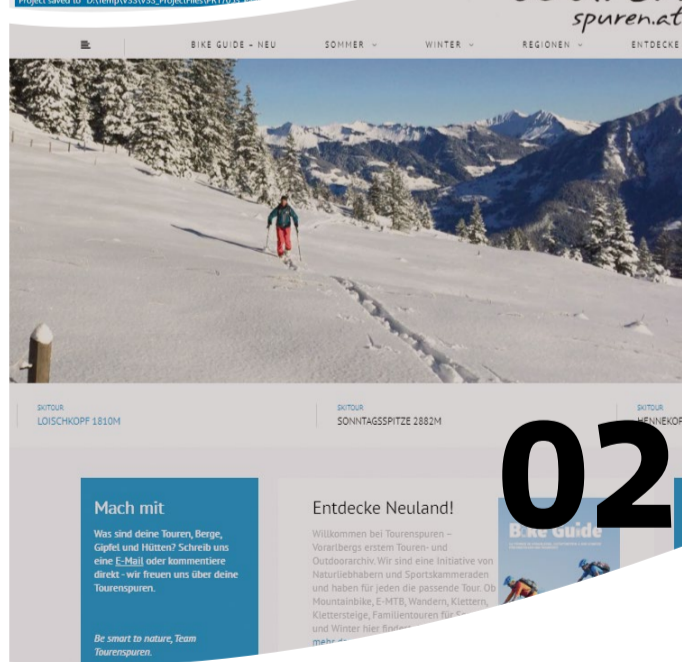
Project saved to D:\temp\V33\V33_Projectfiles\PRT01\

spuren.at

BIKE GUIDE - NEU   SOMMER   WINTER   REGIONEN   ENTDECKE

SKITOUR
LOISCHKOPF 1810M

SKITOUR
SONNTAGSSPITZE 2882M

SKITOUR
HENNEKOPF

02

Mach mit

Was sind deine Touren, Berge, Gipfel und Hütten? Schreib uns eine E-Mail oder kommentiere direkt - wir freuen uns über deine Tourenspuren.

Be smart to nature, Team Tourenspuren.

Entdecke Neuland!

Willkommen bei Tourenspuren – Vorarlbergs erstem Touren- und Outdoorarchiv. Wir sind eine Initiative von Naturliebhabern und Sportskammeraden und haben für jeden die passende Tour. Ob Mountainbike, E-MTB, Wandern, Klettern, Klettersteige, Familientouren für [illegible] und Winter hier finde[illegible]

mehr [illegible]

B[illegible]ke Guide